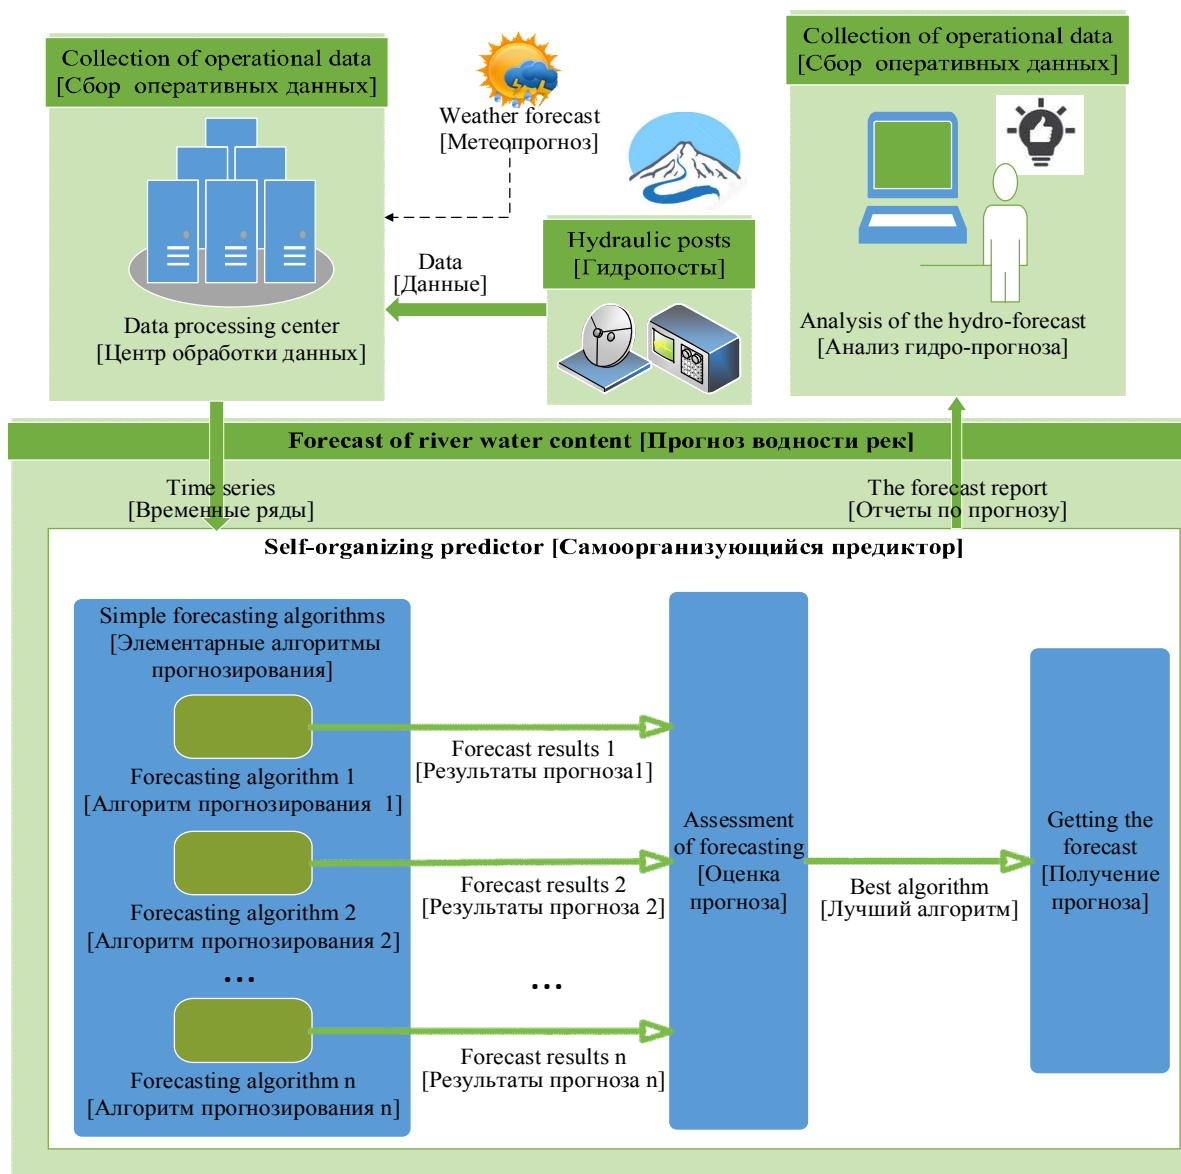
Collection of operational data
[Сбор оперативных данных]

Weather forecast
[Метеопрогноз]

Collection of operational data
[Сбор оперативных данных]

Hydraulic posts
[Гидропосты]

Data
[Данные]

Data processing center
[Центр обработки данных]

Analysis of the hydro-forecast
[Анализ гидро-прогноза]

Forecast of river water content [Прогноз водности рек]

Time series
[Временные ряды]

The forecast report
[Отчеты по прогнозу]

Self-organizing predictor [Самоорганизующийся предиктор]

Simple forecasting algorithms
[Элементарные алгоритмы прогнозирования]

Forecasting algorithm 1
[Алгоритм прогнозирования 1]

Forecast results 1
[Результаты прогноза1]

Forecasting algorithm 2
[Алгоритм прогнозирования 2]

Forecast results 2
[Результаты прогноза 2]

...

...

Forecasting algorithm n
[Алгоритм прогнозирования n]

Forecast results n
[Результаты прогноза n]

Assessment of forecasting
[Оценка прогноза]

Best algorithm
[Лучший алгоритм]

Getting the forecast
[Получение прогноза]